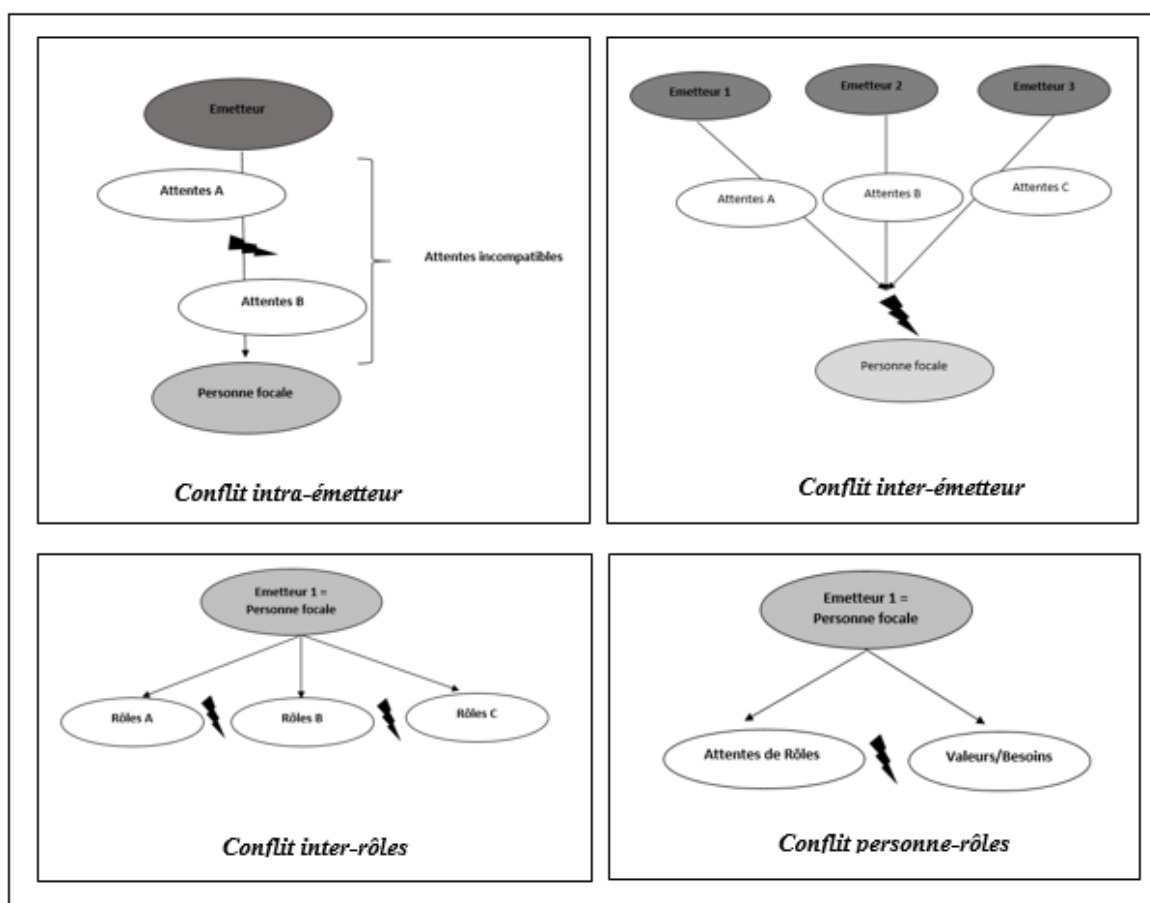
Emetteur

Attentes A

Attentes B

Attentes incompatibles

Personne focale

Conflit intra-émetteur

Emetteur 1

Emetteur 2

Emetteur 3

Attentes A

Attentes B

Attentes C

Personne focale

Conflit inter-émetteur

Emetteur 1 = Personne focale

Rôles A

Rôles B

Rôles C

Conflit inter-rôles

Emetteur 1 = Personne focale

Attentes de Rôles

Valeurs/Besoins

Conflit personne-rôles